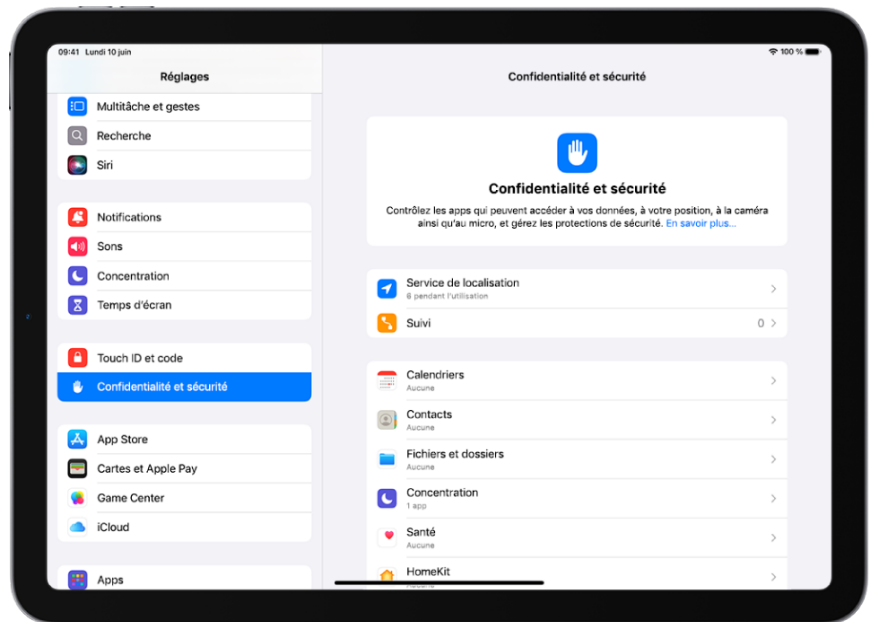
09:41 Lundi 10 juin

100 %

Réglages

Multitâche et gestes

Recherche

Siri

Notifications

Sons

Concentration

Temps d'écran

Touch ID et code

Confidentialité et sécurité

App Store

Cartes et Apple Pay

Game Center

iCloud

Apps

Confidentialité et sécurité

Confidentialité et sécurité

Contrôlez les apps qui peuvent accéder à vos données, à votre position, à la caméra ainsi qu'au micro, et gérez les protections de sécurité. En savoir plus…

Service de localisation
6 pendant l'utilisation

Suivi 0

Calendriers
Aucune

Contacts
Aucune

Fichiers et dossiers
Aucune

Concentration
1 app

Santé
Aucune

HomeKit
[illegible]